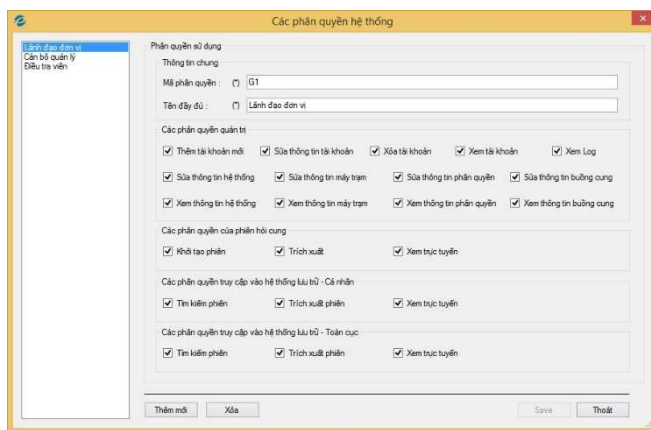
Các phân quyền hệ thống

Lãnh đạo đơn vị
Cán bộ quản lý
Điều tra viên

Phân quyền sử dụng

Thông tin chung
Mã phân quyền : (*) G1
Tên đầy đủ : (*) Lãnh đạo đơn vị

Các phân quyền quản trị
Thêm tài khoản mới
Sửa thông tin tài khoản
Xóa tài khoản
Xem tài khoản
Xem Log
Sửa thông tin hệ thống
Sửa thông tin máy trạm
Sửa thông tin phân quyền
Sửa thông tin buồng cung
Xem thông tin hệ thống
Xem thông tin máy trạm
Xem thông tin phân quyền
Xem thông tin buồng cung

Các phân quyền của phiên hỏi cung
Khởi tạo phiên
Trích xuất
Xem trực tuyến

Các phân quyền truy cập vào hệ thống lưu trữ - Cá nhân
Tìm kiếm phiên
Trích xuất phiên
Xem trực tuyến

Các phân quyền truy cập vào hệ thống lưu trữ - Toàn cục
Tìm kiếm phiên
Trích xuất phiên
Xem trực tuyến

Thêm mới
Xóa
Save
Thoát